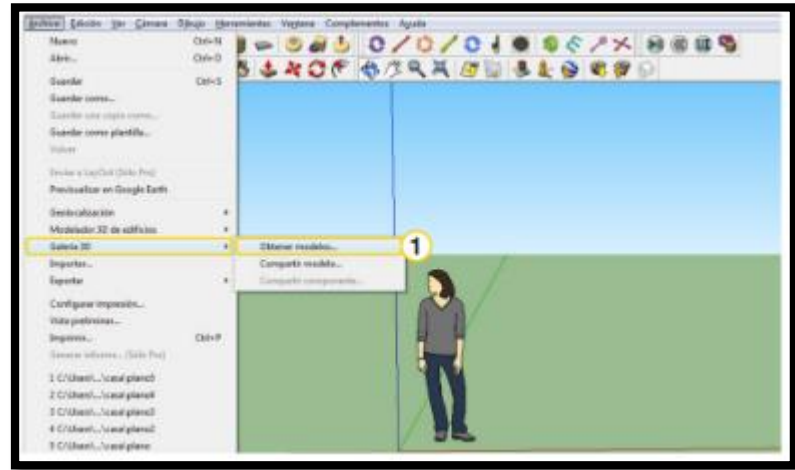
Archivo Edición Ver Cámara Dibujo Herramientas Ventana Complementos Ayuda

Nuevo Ctrl+N
Abrir... Ctrl+O
Guardar Ctrl+S
Guardar como...
Guardar una copia como...
Guardar como plantilla...
Volver
Enviar a LayOut (Sólo Pro)
Previsualizar en Google Earth
Geolocalización
Modelador 3D de edificios
Galería 3D
Importar...
Exportar
Configurar impresión...
Vista preliminar...
Imprimir... Ctrl+P
Generar informe... (Sólo Pro)
1 C:\Users\...\casa\plano5
2 C:\Users\...\casa\plano4
3 C:\Users\...\casa\plano3
4 C:\Users\...\casa\plano2
5 C:\Users\...\casa\plano

Obtener modelos...
Compartir modelo...
Compartir componente...

1